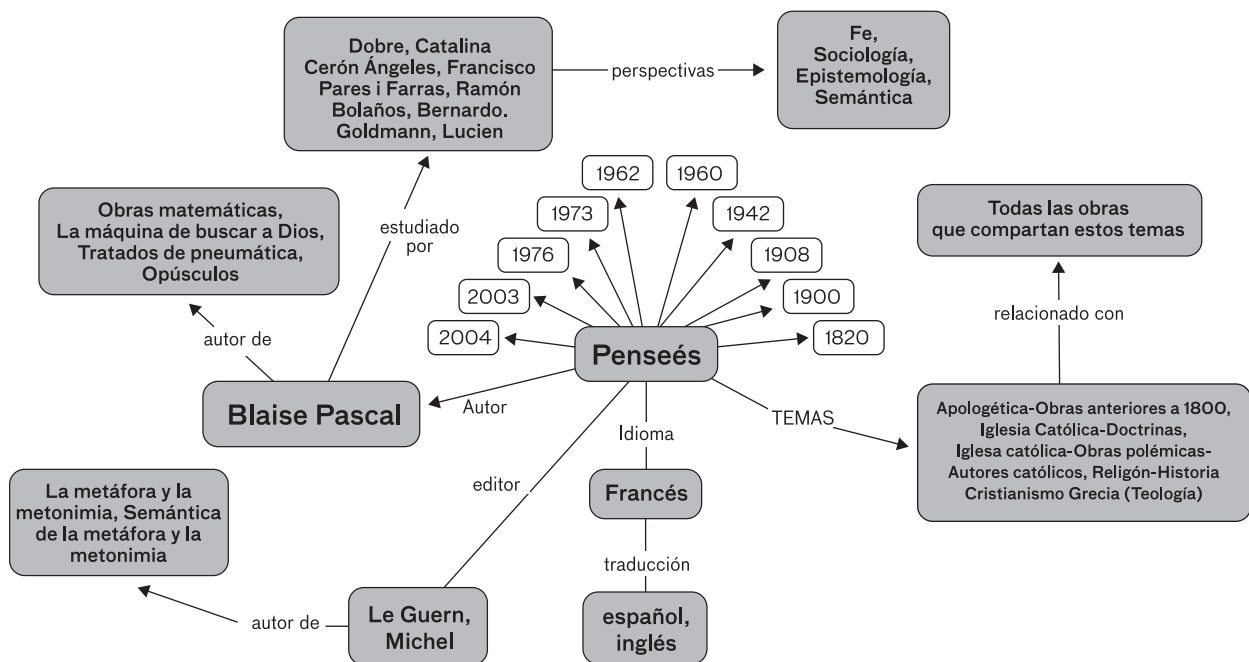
Dobre, Catalina
Cerón Ángeles, Francisco
Pares i Farras, Ramón
Bolaños, Bernardo.
Goldmann, Lucien

perspectivas

Fe,
Sociología,
Epistemología,
Semántica

Obras matemáticas,
La máquina de buscar a Dios,
Tratados de pneumática,
Opúsculos

estudiado por

1962
1960
1973
1942
1976
1908
2003
1900
2004
1820

Todas las obras
que compartan estos temas

relacionado con

autor de

Penseés

Blaise Pascal

Autor

Idioma

TEMAS

Apologética-Obras anteriores a 1800,
Iglesia Católica-Doctrinas,
Iglesa católica-Obras polémicas-
Autores católicos, Religón-Historia
Cristianismo Grecia (Teología)

editor

Francés

La metáfora y la metonimia, Semántica de la metáfora y la metonimia

traducción

autor de

Le Guern,
Michel

español,
inglés